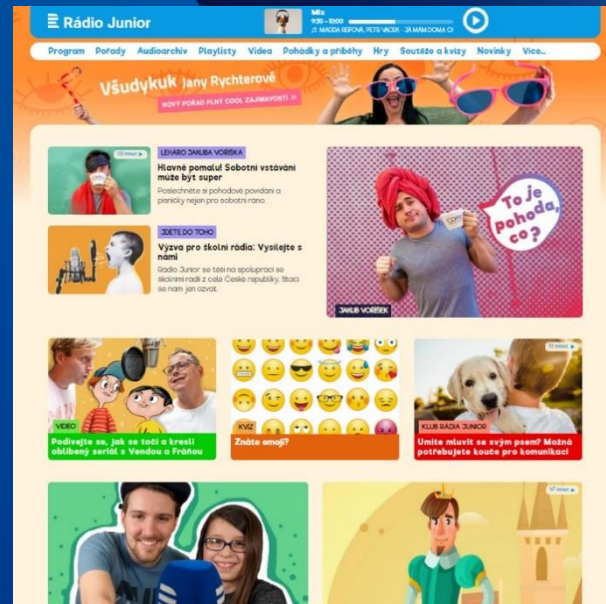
Rádio Junior

Mix
9:30 – 10:00
MAGDA REIFOVÁ, PETR VACEK - JÁ MÁM DOMA CI

Program Pořady Audioarchiv Playlisty Videa Pohádky a příběhy Hry Soutěže a kvízy Novinky Více...

Všudykuk Jany Rychterové
NOVÝ POŘAD PLNÝ COOL ZAJÍMAVOSTÍ »

LEHARO JAKUBA VOŘÍŠKA
Hlavně pomalu! Sobotní vstávání může být super
Poslechněte si pohodové povídání a písničky nejen pro sobotní ráno.

JDETE DO TOHO
Výzva pro školní rádia: Vysílejte s námi
Rádio Junior se těší na spolupráci se školními rádii z celé České republiky. Stačí se nám jen ozvat.

To je pohoda, co?

JAKUB VOŘÍŠEK

VIDEO
Podívejte se, jak se točí a kreslí oblíbený seriál s Vendou a Fráňou

KVÍZ
Znáte emoji?

KLUB RÁDIA JUNIOR
Umíte mluvit se svým psem? Možná potřebujete kouče pro komunikaci